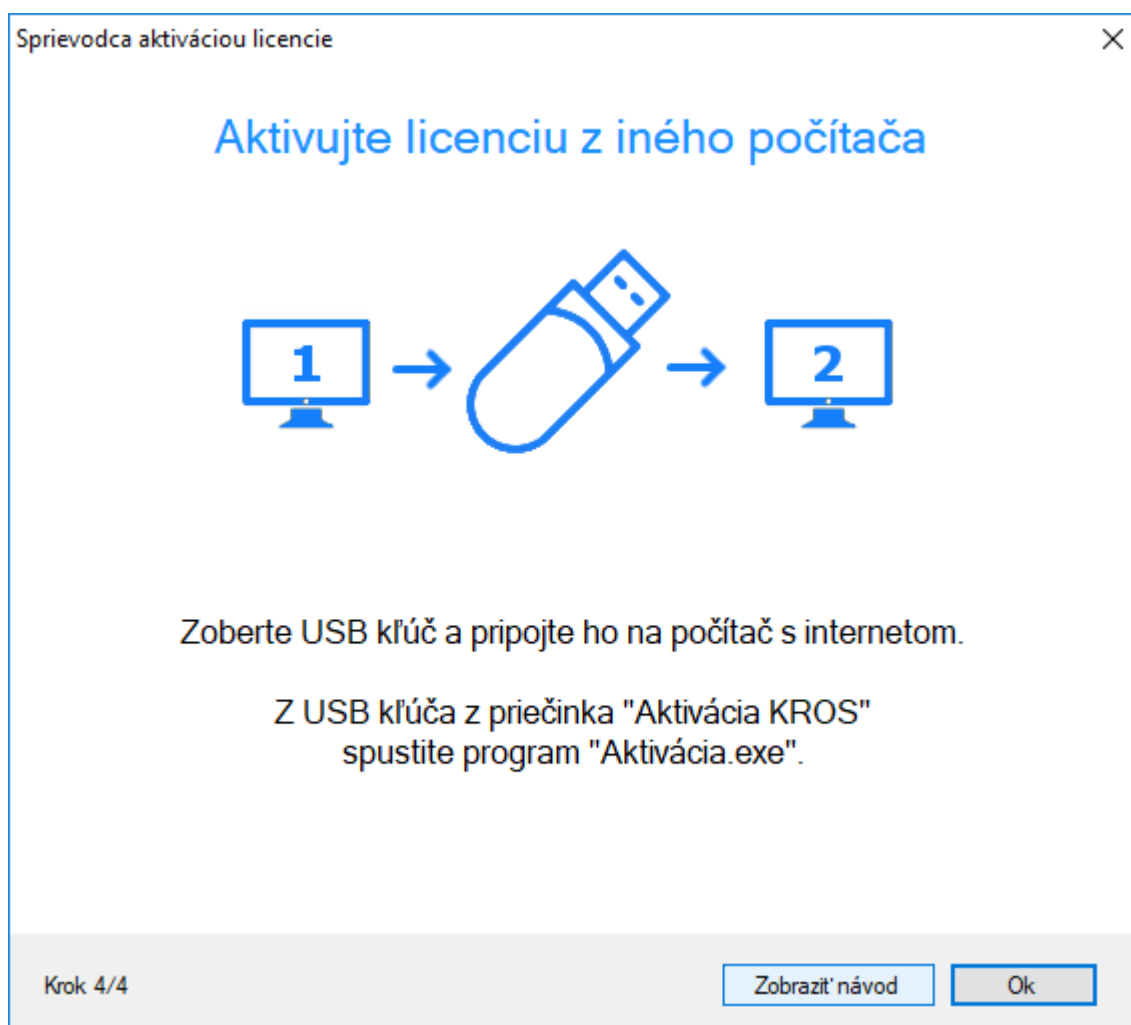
Sprievodca aktiváciou licencie

×

Aktivujte licenciu z iného počítača

1

2

Zoberte USB kľúč a pripojte ho na počítač s internetom.

Z USB kľúča z priečinka "Aktivácia KROS" spustite program "Aktivácia.exe".

Krok 4/4

Zobraziť návod

Ok